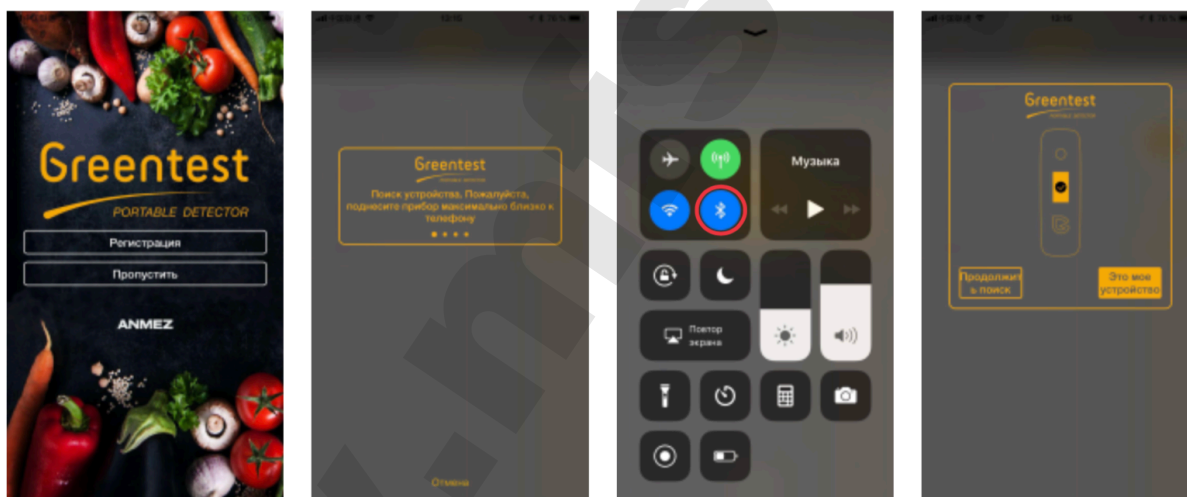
Greentest
PORTABLE DETECTOR
Регистрация
Пропустить
ANMEZ

Greentest
Поиск устройства. Пожалуйста, поднесите прибор максимально близко к телефону
Отмена

Музыка
Повтор экрана

Greentest
Продолжить поиск
Это мое устройство